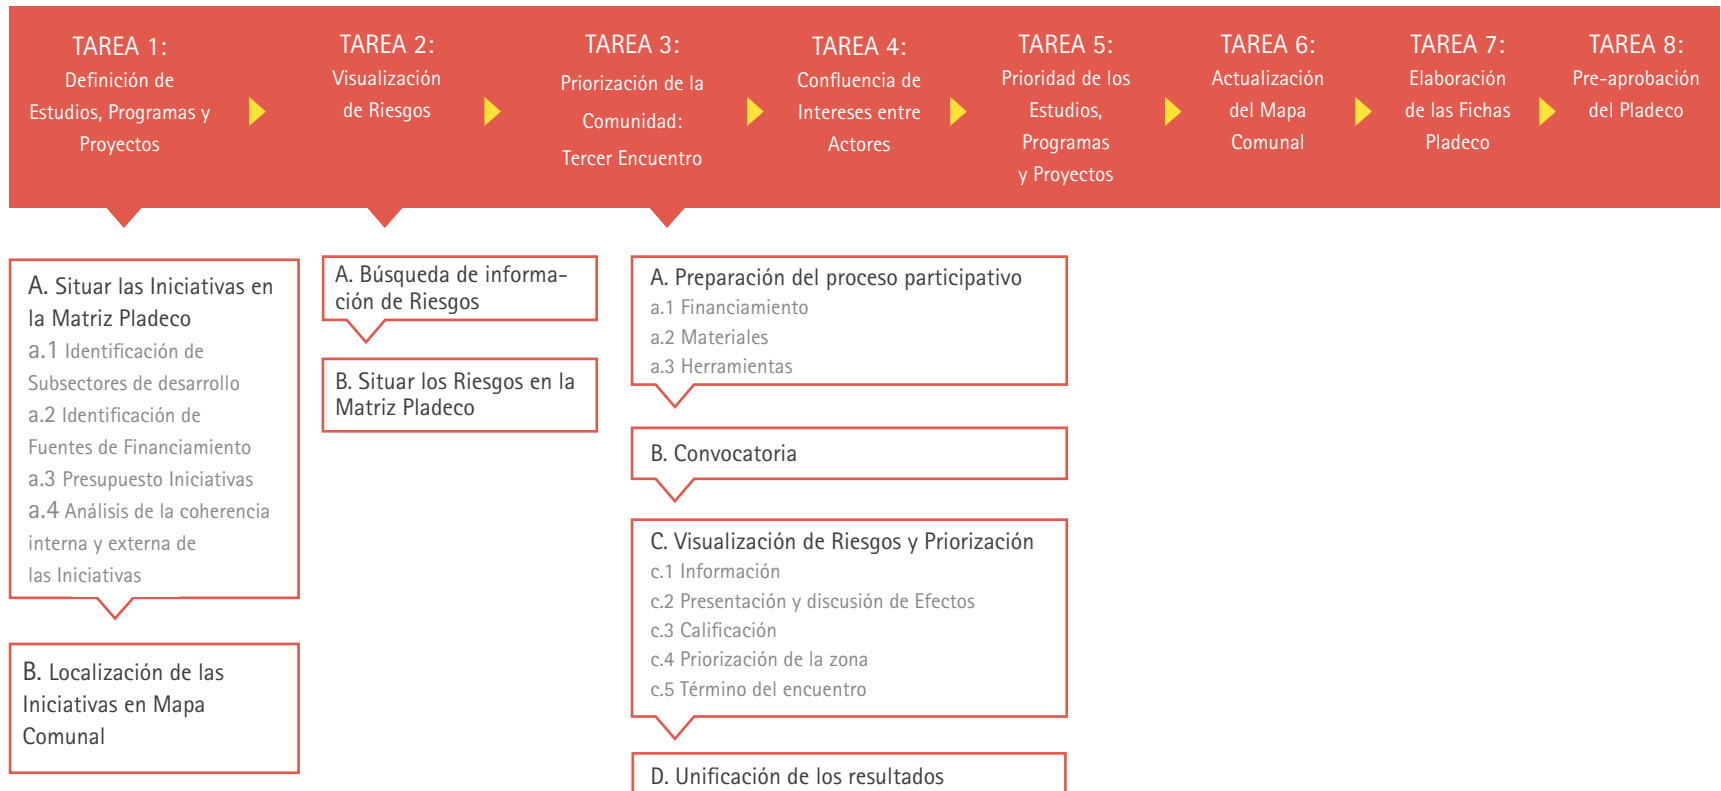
TAREA 1:
Definición de Estudios, Programas y Proyectos

TAREA 2:
Visualización de Riesgos

TAREA 3:
Priorización de la Comunidad: Tercer Encuentro

TAREA 4:
Confluencia de Intereses entre Actores

TAREA 5:
Prioridad de los Estudios, Programas y Proyectos

TAREA 6:
Actualización del Mapa Comunal

TAREA 7:
Elaboración de las Fichas Pladeco

TAREA 8:
Pre-aprobación del Pladeco

A. Situar las Iniciativas en la Matriz Pladeco
a.1 Identificación de Subsectores de desarrollo
a.2 Identificación de Fuentes de Financiamiento
a.3 Presupuesto Iniciativas
a.4 Análisis de la coherencia interna y externa de las Iniciativas

B. Localización de las Iniciativas en Mapa Comunal

A. Búsqueda de información de Riesgos

B. Situar los Riesgos en la Matriz Pladeco

A. Preparación del proceso participativo
a.1 Financiamiento
a.2 Materiales
a.3 Herramientas

B. Convocatoria

C. Visualización de Riesgos y Priorización
c.1 Información
c.2 Presentación y discusión de Efectos
c.3 Calificación
c.4 Priorización de la zona
c.5 Término del encuentro

D. Unificación de los resultados